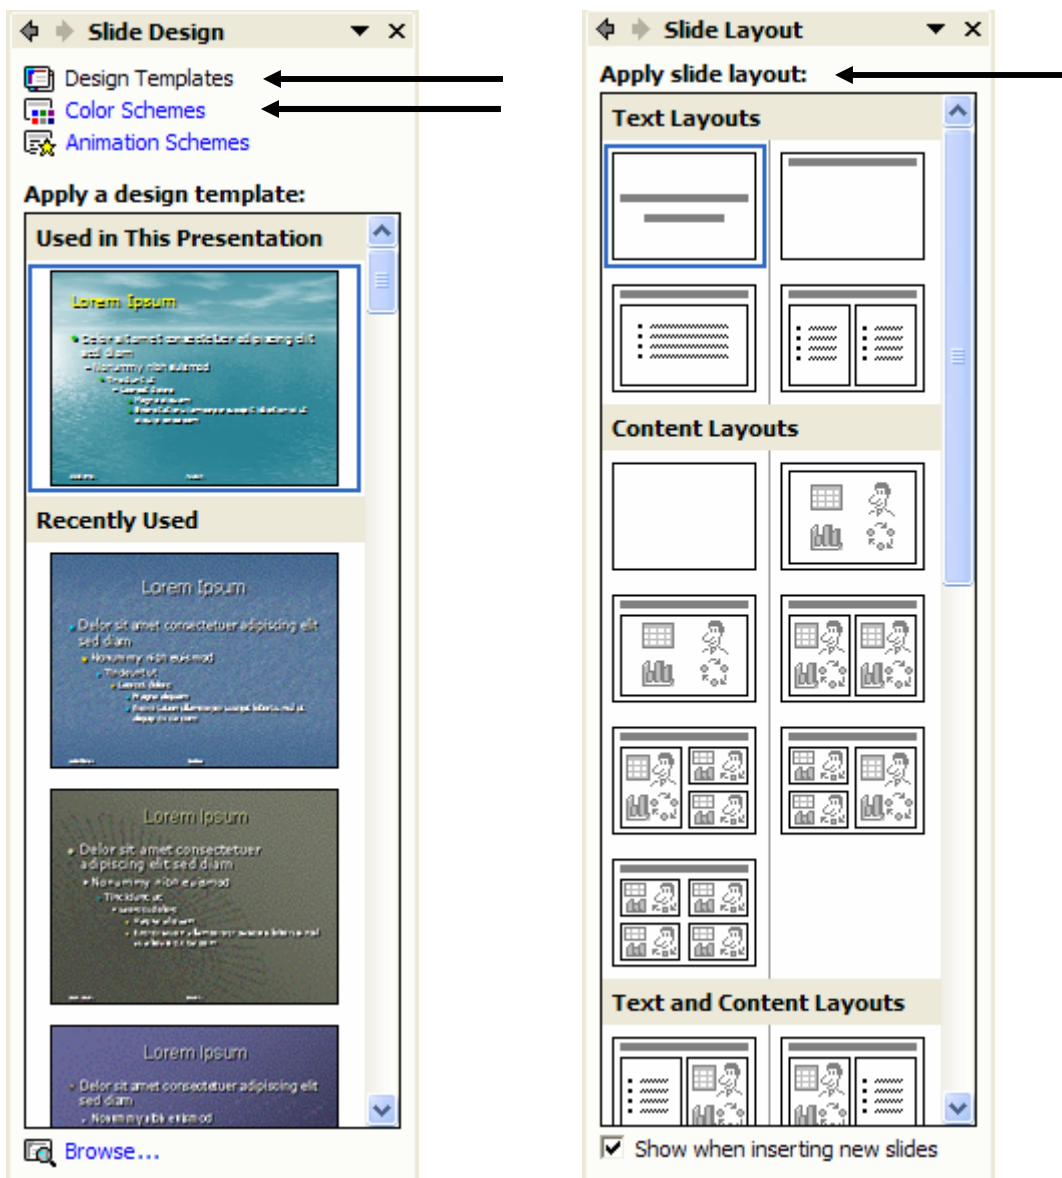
Slide Design

Design Templates
Color Schemes
Animation Schemes

Apply a design template:

Used in This Presentation

Lorem Ipsum

Recently Used

Lorem Ipsum
Delor sit amet consectetuer adipiscing elit sed diam
Nonummy nibh euismod

Lorem Ipsum
Delor sit amet consectetuer adipiscing elit sed diam
Nonummy nibh euismod

Lorem Ipsum
Delor sit amet consectetuer adipiscing elit sed diam
Nonummy nibh euismod

Browse...

Slide Layout

Apply slide layout:

Text Layouts

Content Layouts

Text and Content Layouts

Show when inserting new slides